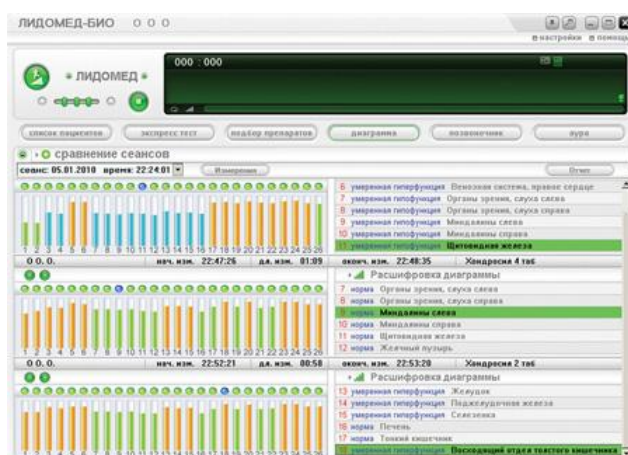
ЛИДОМЕД-БИО О О О

настройки помощь

ЛИДОМЕД

000 : 000

список пациентов

экспресс тест

подбор препаратов

диаграмма

позвоночник

аура

сравнение сеансов

сеанс: 05.01.2010 время: 22:24:01

Измерения

Отчет

1 2 3 4 5 6 7 8 9 10 11 12 13 14 15 16 17 18 19 20 21 22 23 24 25 26

6 умеренная гиперфункция Венозная система, правое сердце
7 умеренная гипофункция Органы зрения, слуха слева
8 умеренная гипофункция Органы зрения, слуха справа
9 умеренная гипофункция Миндалины слева
10 умеренная гипофункция Миндалины справа
11 умеренная гипофункция Щитовидная железа

0 0. 0. нач. изм. 22:47:26 дл. изм. 01:09 оконч. изм. 22:48:35 Хандроссия 4 таб

Расшифровка диаграммы

1 2 3 4 5 6 7 8 9 10 11 12 13 14 15 16 17 18 19 20 21 22 23 24 25 26

7 норма Органы зрения, слуха слева
8 норма Органы зрения, слуха справа
9 норма Миндалины слева
10 норма Миндалины справа
11 норма Щитовидная железа
12 норма Желчный пузырь

0 0. 0. нач. изм. 22:52:21 дл. изм. 00:58 оконч. изм. 22:53:20 Хандроссия 2 таб

Расшифровка диаграммы

13 умеренная гиперфункция Желудок
14 умеренная гиперфункция Поджелудочная железа
15 умеренная гиперфункция Селезенка
16 норма Печень
17 норма Тонкий кишечник
18 умеренная гипофункция Восходящий отдел толстого кишечника